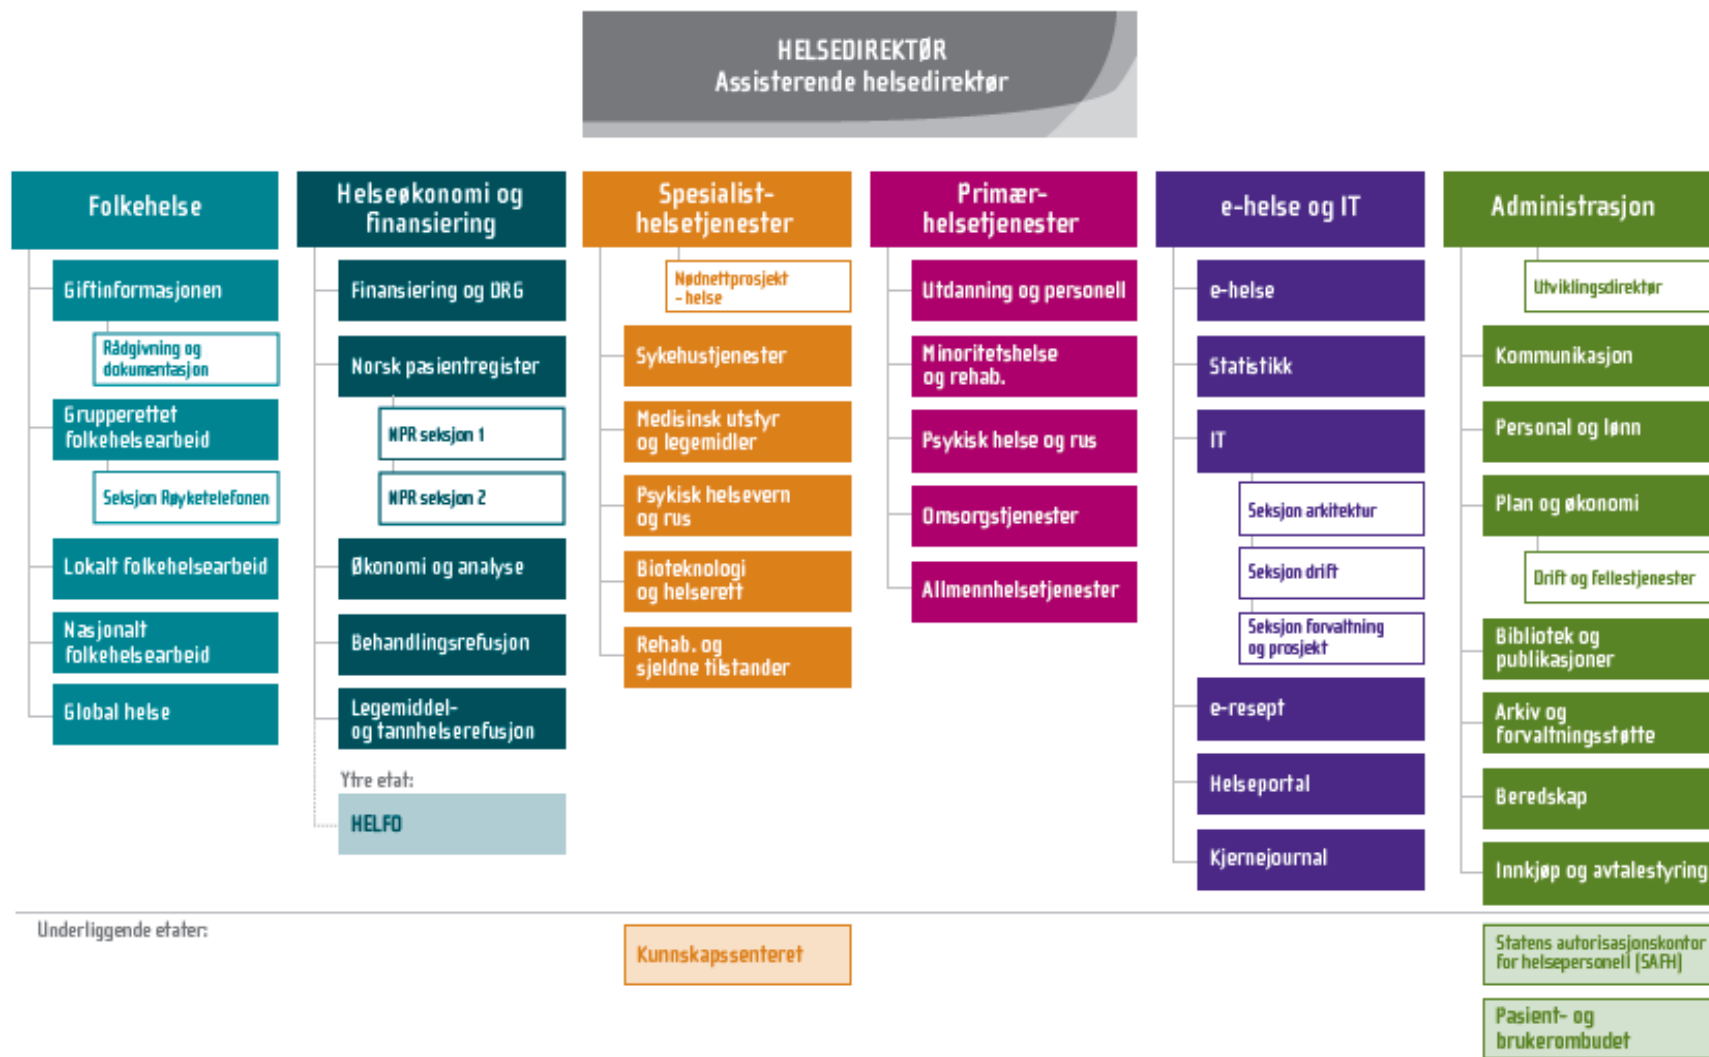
HELSEDIREKTØR
Assisterende helsedirektør

Folkehelse

Giftinformasjonen

Rådgivning og dokumentasjon

Grupperettet folkehelsearbeid

Seksjon Røyketelefonen

Lokalt folkehelsearbeid

Nasjonalt folkehelsearbeid

Global helse

Helseøkonomi og finansiering

Finansiering og DRG

Norsk pasientregister

NPR seksjon 1

NPR seksjon 2

Økonomi og analyse

Behandlingsrefusjon

Legemiddel- og tannhelserefusjon

Ytre etat:

HELFO

Spesialist-helsetjenester

Nødnettprosjekt - helse

Sykehustjenester

Medisinsk utstyr og legemidler

Psykisk helsevern og rus

Bioteknologi og helserett

Rehab. og sjeldne tilstander

Primær-helsetjenester

Utdanning og personell

Minoritetshelse og rehab.

Psykisk helse og rus

Omsorgstjenester

Allmennhelsetjenester

e-helse og IT

e-helse

Statistikk

IT

Seksjon arkitektur

Seksjon drift

Seksjon forvaltning og prosjekt

e-resept

Helseportal

Kjernejournal

Administrasjon

Utviklingsdirektør

Kommunikasjon

Personal og lønn

Plan og økonomi

Drift og fellestjenester

Bibliotek og publikasjoner

Arkiv og forvaltningsstøtte

Beredskap

Innkjøp og avtalestyring

Underliggende etater:

Kunnskapssenteret

Statens autorisasjonskontor for helsepersonell (SAFH)

Pasient- og brukerombudet